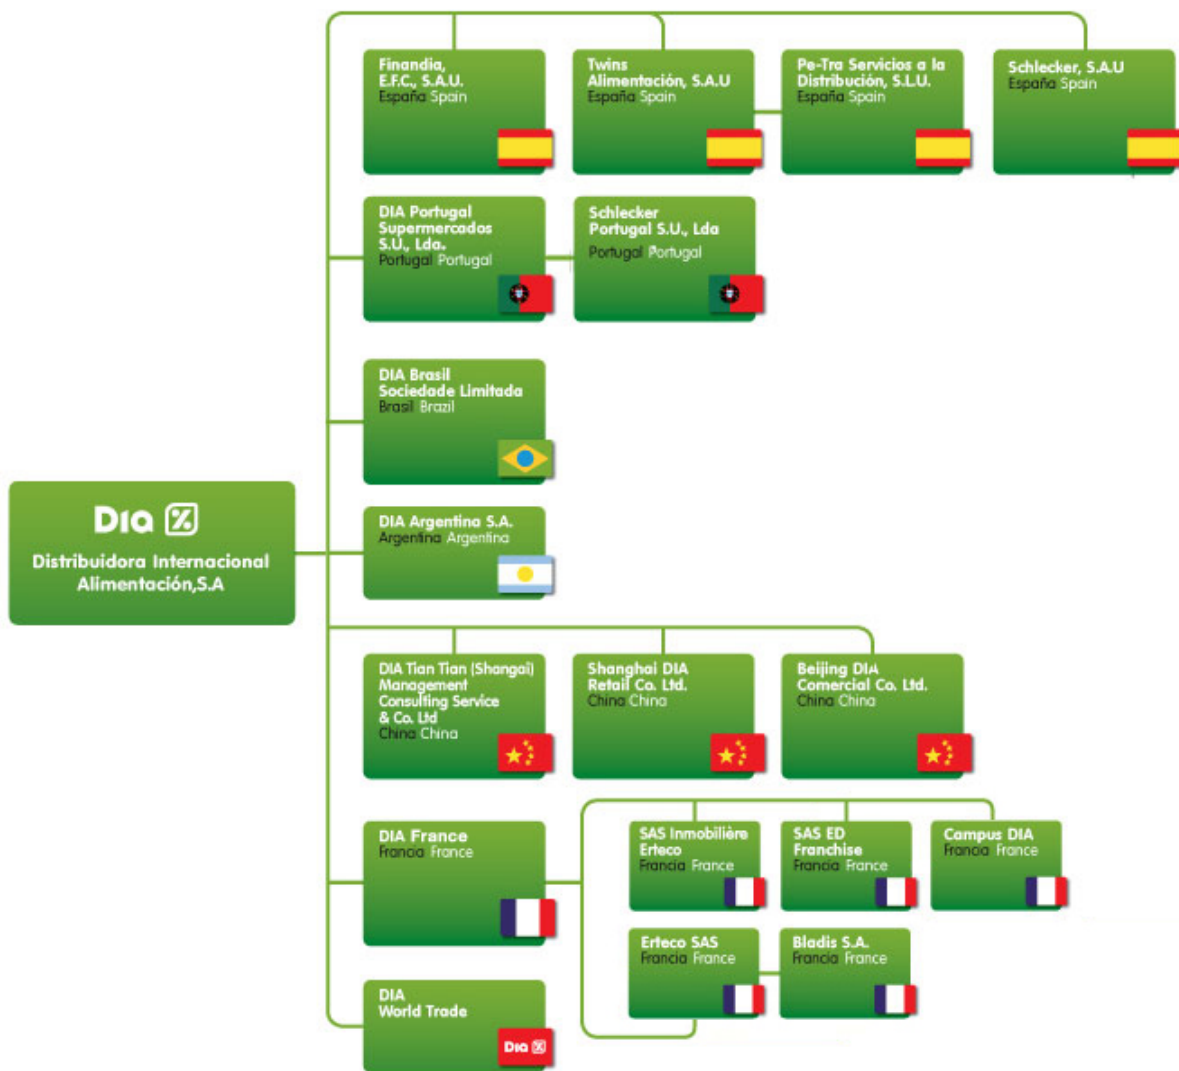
DIA %

Distribuidora Internacional Alimentación,S.A

Finandia, E.F.C., S.A.U. España Spain

Twins Alimentación, S.A.U España Spain

Pe-Tra Servicios a la Distribución, S.L.U. España Spain

Schlecker, S.A.U España Spain

DIA Portugal Supermercados S.U., Lda. Portugal Portugal

Schlecker Portugal S.U., Lda Portugal Portugal

DIA Brasil Sociedade Limitada Brasil Brazil

DIA Argentina S.A. Argentina Argentina

DIA Tian Tian (Shangai) Management Consulting Service & Co. Ltd China China

Shanghai DIA Retail Co. Ltd. China China

Beijing DIA Comercial Co. Ltd. China China

DIA France Francia France

SAS Inmobilière Erteco Francia France

SAS ED Franchise Francia France

Campus DIA Francia France

Erteco SAS Francia France

Bladis S.A. Francia France

DIA World Trade

DIA %